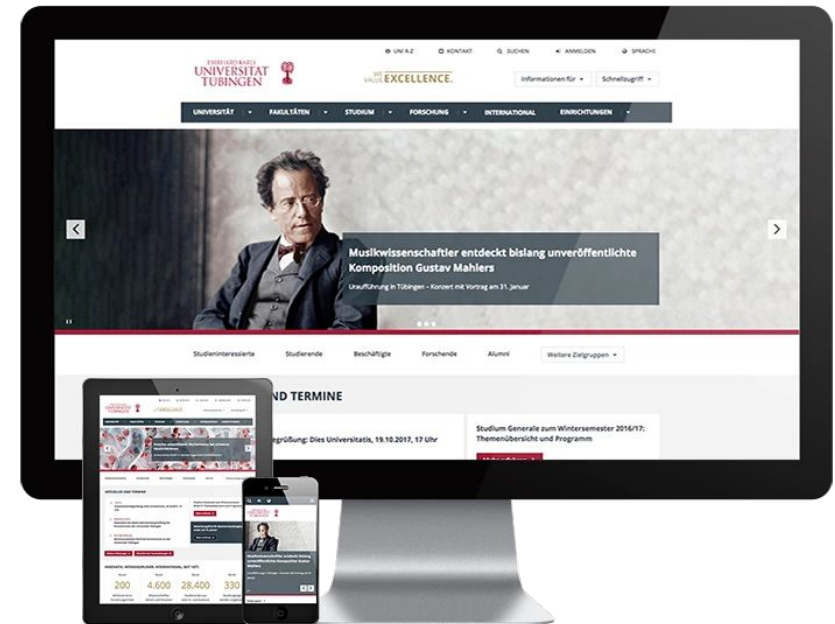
UNI A-Z KONTAKT SUCHEN ANMELDEN SPRACHE

EBERHARD KARLS UNIVERSITÄT TÜBINGEN

EXCELLENCE.

Informationen für ▾ Schnellzugriff ▾

UNIVERSITÄT ▾ FAKULTÄTEN ▾ STUDIUM ▾ FORSCHUNG ▾ INTERNATIONAL EINRICHTUNGEN ▾

Musikwissenschaftler entdeckt bislang unveröffentlichte Komposition Gustav Mahlers

Uraufführung in Tübingen - Konzert mit Vortrag am 31. Januar

Studieninteressierte Studierende Beschäftigte Forschende Alumni Weitere Zielgruppen ▾

ND TERMINE

egrüßung: Dies Universitatis, 19.10.2017, 17 Uhr

Studium Generale zum Wintersemester 2016/17: Themenübersicht und Programm

200 4.600 28.400 330